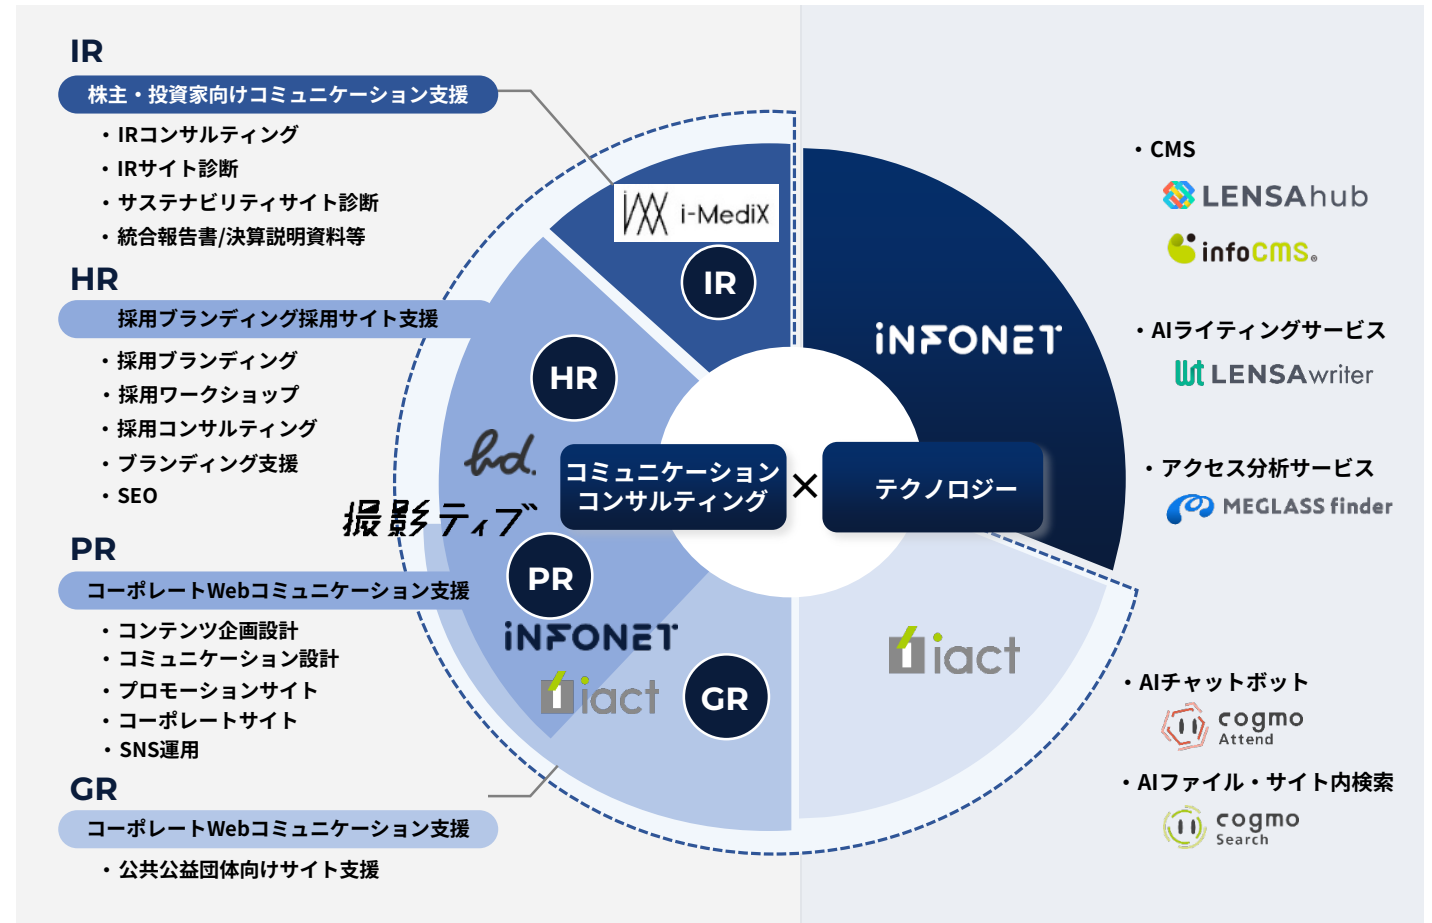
IR
株主・投資家向けコミュニケーション支援
・IRコンサルティング
・IRサイト診断
・サステナビリティサイト診断
・統合報告書/決算説明資料等

HR
採用ブランディング採用サイト支援
・採用ブランディング
・採用ワークショップ
・採用コンサルティング
・ブランディング支援
・SEO

PR
コーポレートWebコミュニケーション支援
・コンテンツ企画設計
・コミュニケーション設計
・プロモーションサイト
・コーポレートサイト
・SNS運用

GR
コーポレートWebコミュニケーション支援
・公共公益団体向けサイト支援

i-MediX
IR
HR
hd.
撮影ティブ
PR
INFONET
iact
GR
コミュニケーション
コンサルティング
×
テクノロジー
INFONET
iact

・CMS
LENSAhub
infoCMS
・AIライティングサービス
LENSAwriter
・アクセス分析サービス
MEGLASS finder
・AIチャットボット
cogmo Attend
・AIファイル・サイト内検索
cogmo Search